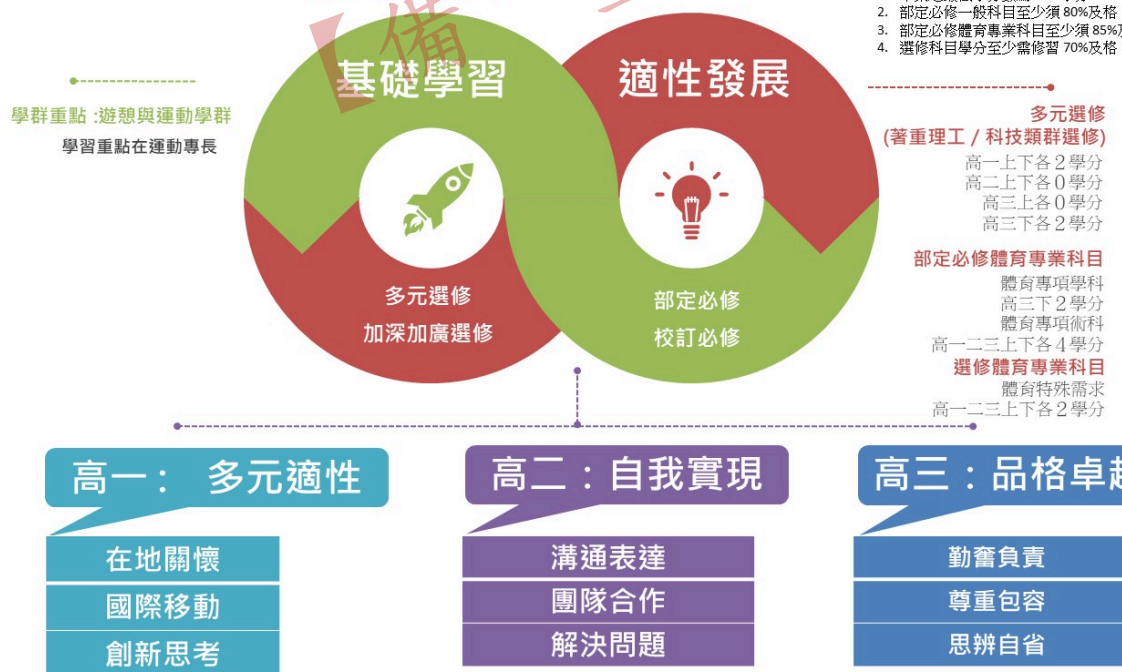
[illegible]
2. 部定必修一般科目至少須 80%及格
3. 部定必修體育專業科目至少須 85%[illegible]
4. 選修科目學分至少需修習 70%及格

基礎學習
適性發展

學群重點 :遊憩與運動學群
學習重點在運動專長

多元選修
加深加廣選修

部定必修
校訂必修

多元選修
(著重理工 / 科技類群選修)
高一上下各 2 學分
高二上下各 0 學分
高三上各 0 學分
高三下各 2 學分

部定必修體育專業科目
體育專項學科
高三下 2 學分
體育專項術科
高一二三上下各 4 學分
選修體育專業科目
體育特殊需求
高一二三上下各 2 學分

高一： 多元適性
在地關懷
國際移動
創新思考

高二：自我實現
溝通表達
團隊合作
解決問題

高三：品格卓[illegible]
勤奮負責
尊重包容
思辨自省